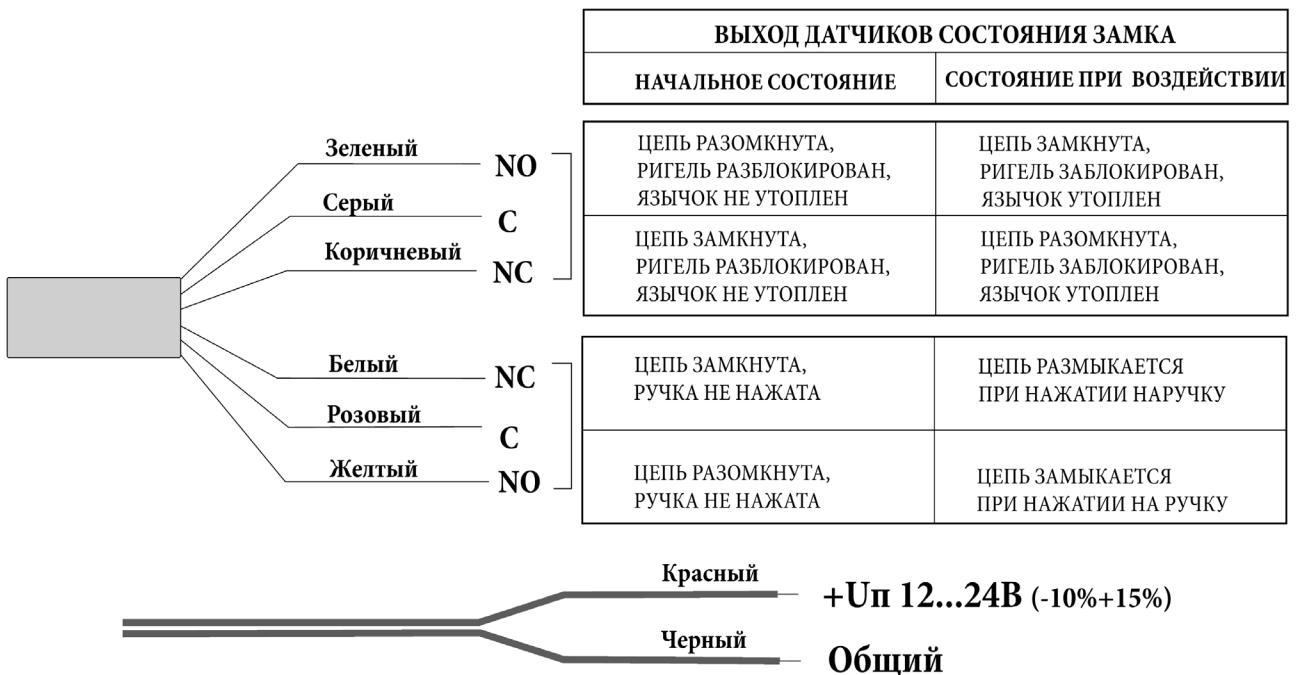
| ВЫХОД ДАТЧИКОВ СОСТОЯНИЯ ЗАМКА | |
|---|---|
| НАЧАЛЬНОЕ СОСТОЯНИЕ | СОСТОЯНИЕ ПРИ ВОЗДЕЙСТВИИ |

Зеленый NO
Серый C
Коричневый NC

| | |
|---|---|
| ЦЕПЬ РАЗОМКНУТА, РИГЕЛЬ РАЗБЛОКИРОВАН, ЯЗЫЧОК НЕ УТОПЛЕН | ЦЕПЬ ЗАМКНУТА, РИГЕЛЬ ЗАБЛОКИРОВАН, ЯЗЫЧОК УТОПЛЕН |
| ЦЕПЬ ЗАМКНУТА, РИГЕЛЬ РАЗБЛОКИРОВАН, ЯЗЫЧОК НЕ УТОПЛЕН | ЦЕПЬ РАЗОМКНУТА, РИГЕЛЬ ЗАБЛОКИРОВАН, ЯЗЫЧОК УТОПЛЕН |

Белый NC
Розовый C
Желтый NO

| | |
|---|---|
| ЦЕПЬ ЗАМКНУТА, РУЧКА НЕ НАЖАТА | ЦЕПЬ РАЗМЫКАЕТСЯ ПРИ НАЖАТИИ НАРУЧКУ |
| ЦЕПЬ РАЗОМКНУТА, РУЧКА НЕ НАЖАТА | ЦЕПЬ ЗАМЫКАЕТСЯ ПРИ НАЖАТИИ НА РУЧКУ |

Красный +Uп 12...24В (-10%+15%)
Черный Общий